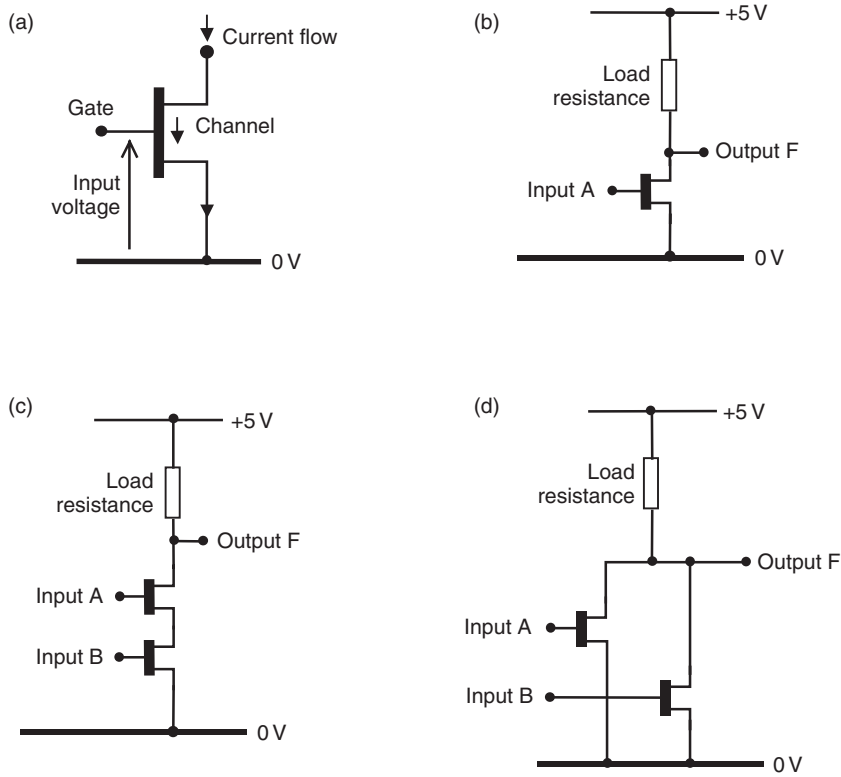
(a)

Current flow

Gate

Channel

Input voltage

0 V

(b)

+5 V

Load resistance

Output F

Input A

0 V

(c)

+5 V

Load resistance

Output F

Input A

Input B

0 V

(d)

+5 V

Load resistance

Output F

Input A

Input B

0 V